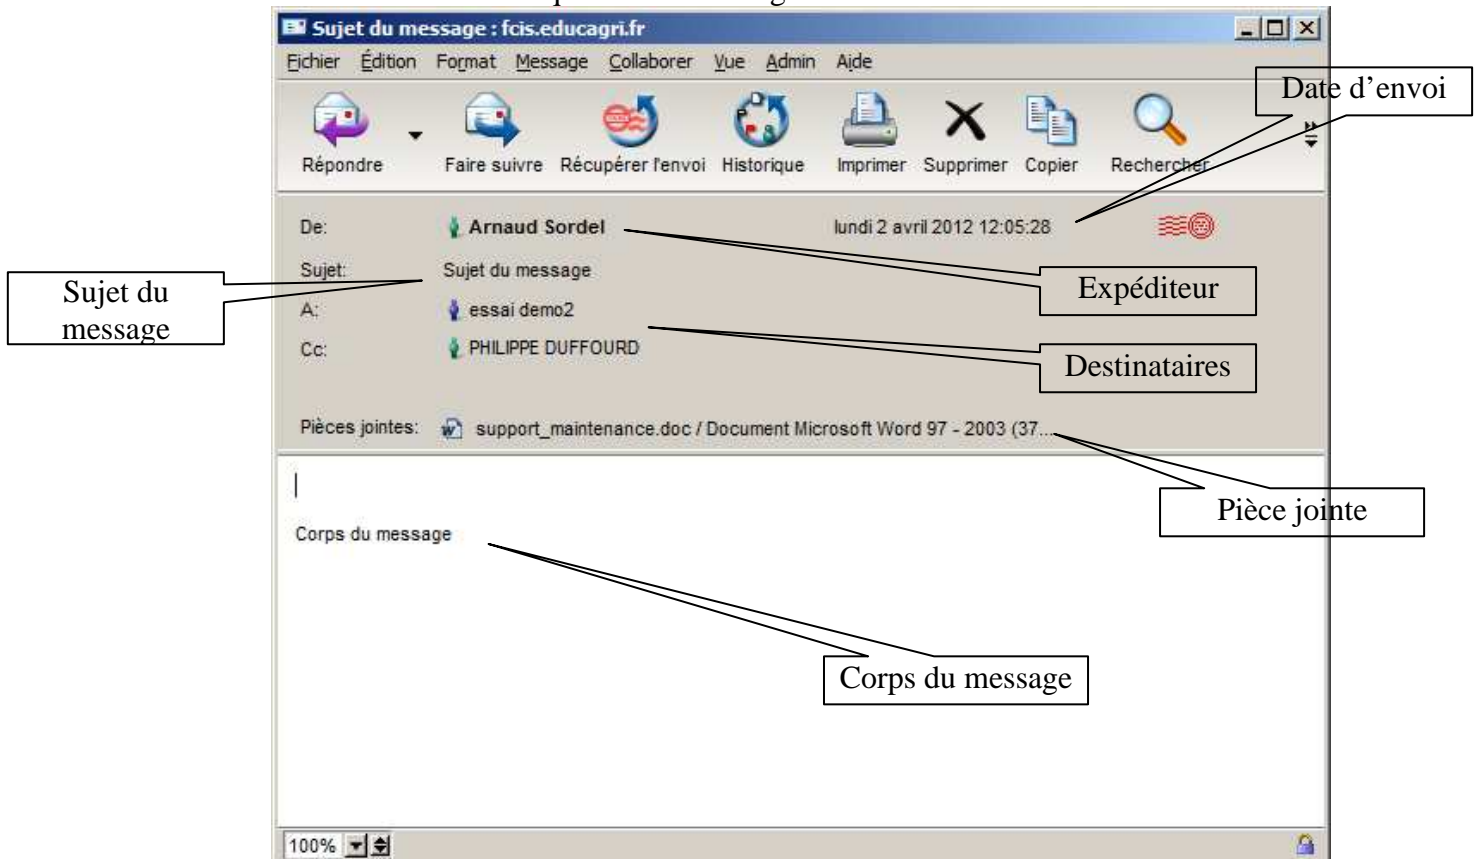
Sujet du message : fcis.educagri.fr

Fichier Édition Format Message Collaborer Vue Admin Aide

Répondre Faire suivre Récupérer l'envoi Historique Imprimer Supprimer Copier Rechercher

Date d'envoi

De: Arnaud Sordel lundi 2 avril 2012 12:05:28

Sujet: Sujet du message

A: essai demo2

Cc: PHILIPPE DUFFOURD

Sujet du message

Expéditeur

Destinataires

Pièces jointes: support_maintenance.doc / Document Microsoft Word 97 - 2003 (37...

Pièce jointe

Corps du message

Corps du message

100%